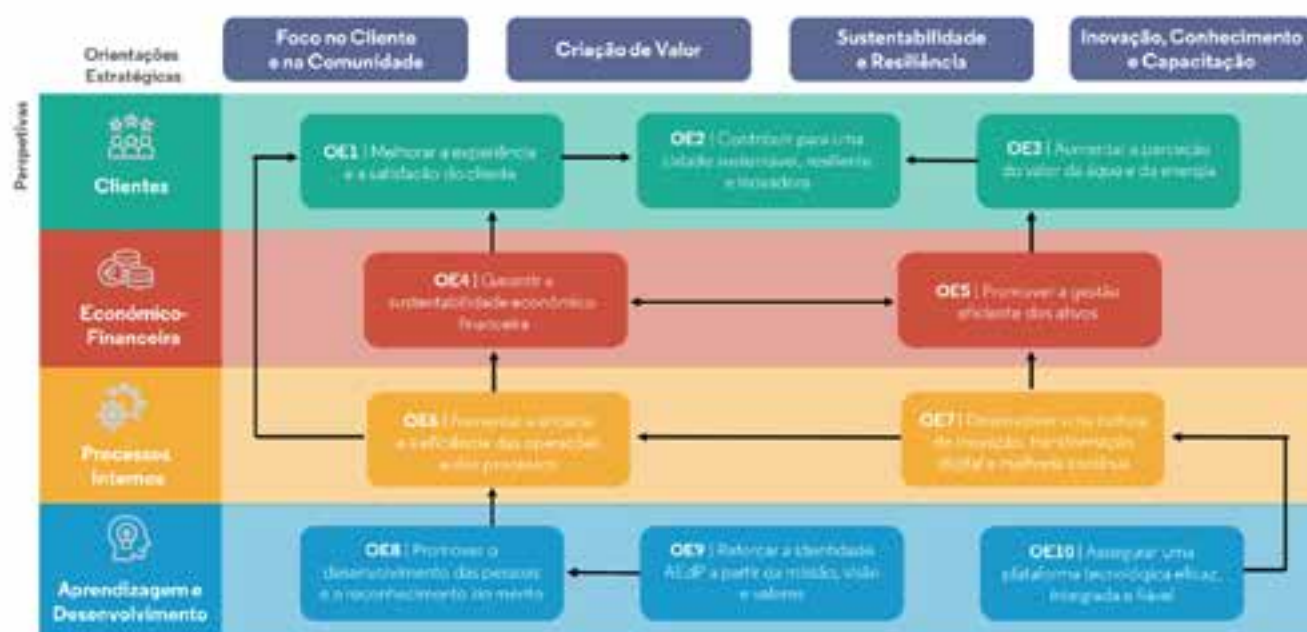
Orientações Estratégicas

Foco no Cliente e na Comunidade

Criação de Valor

Sustentabilidade e Resiliência

Inovação, Conhecimento e Capacitação

Perspetivas

Clientes

OE1 | Melhorar a experiência e a satisfação do cliente

OE2 | Contribuir para uma cidade sustentável, resiliente e inovadora

OE3 | Aumentar a perceção do valor da água e da energia

Económico-Financeira

OE4 | Garantir a sustentabilidade económico-financeira

OE5 | Promover a gestão eficiente dos ativos

Processos Internos

OE6 | Aumentar a eficácia e a eficiência das operações e dos processos

OE7 | Desenvolver uma cultura de inovação, transformação digital e melhoria contínua

Aprendizagem e Desenvolvimento

OE8 | Promover o desenvolvimento das pessoas e o reconhecimento do mérito

OE9 | Reforçar a identidade AL.dP a partir da missão, visão e valores

OE10 | Assegurar uma plataforma tecnológica eficaz, integrada e fiável